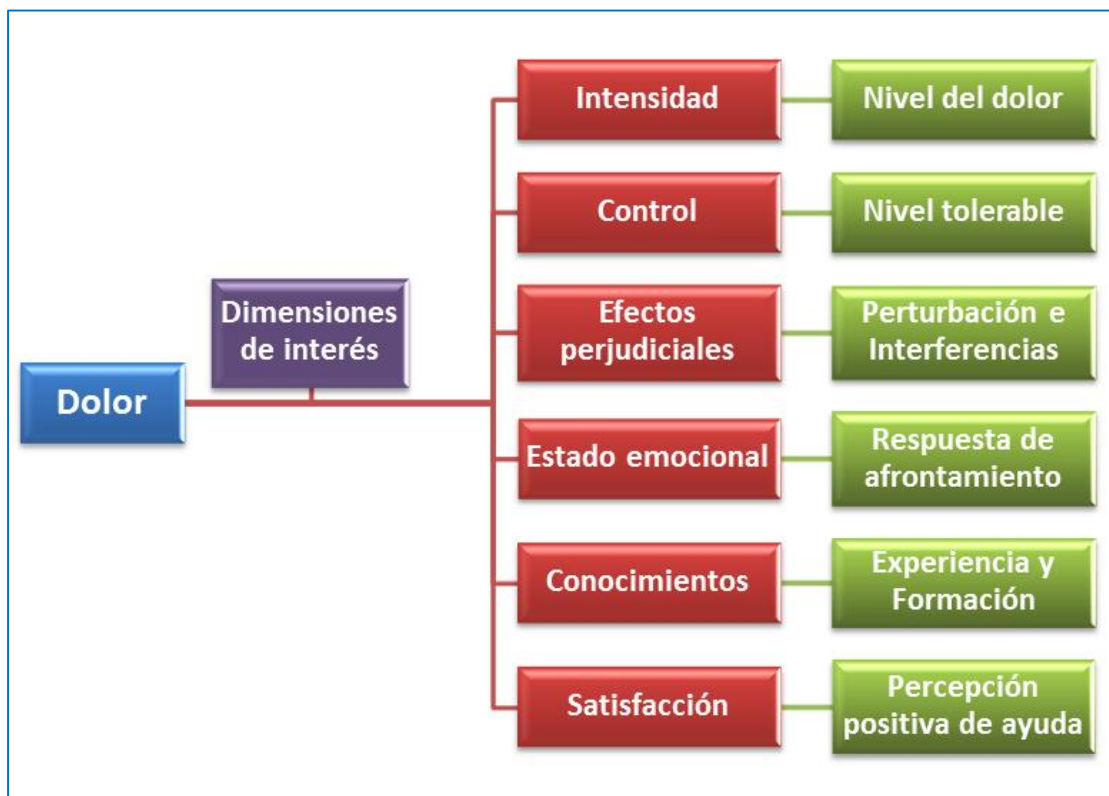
Dolor

Dimensiones de interés

Intensidad

Nivel del dolor

Control

Nivel tolerable

Efectos perjudiciales

Perturbación e Interferencias

Estado emocional

Respuesta de afrontamiento

Conocimientos

Experiencia y Formación

Satisfacción

Percepción positiva de ayuda